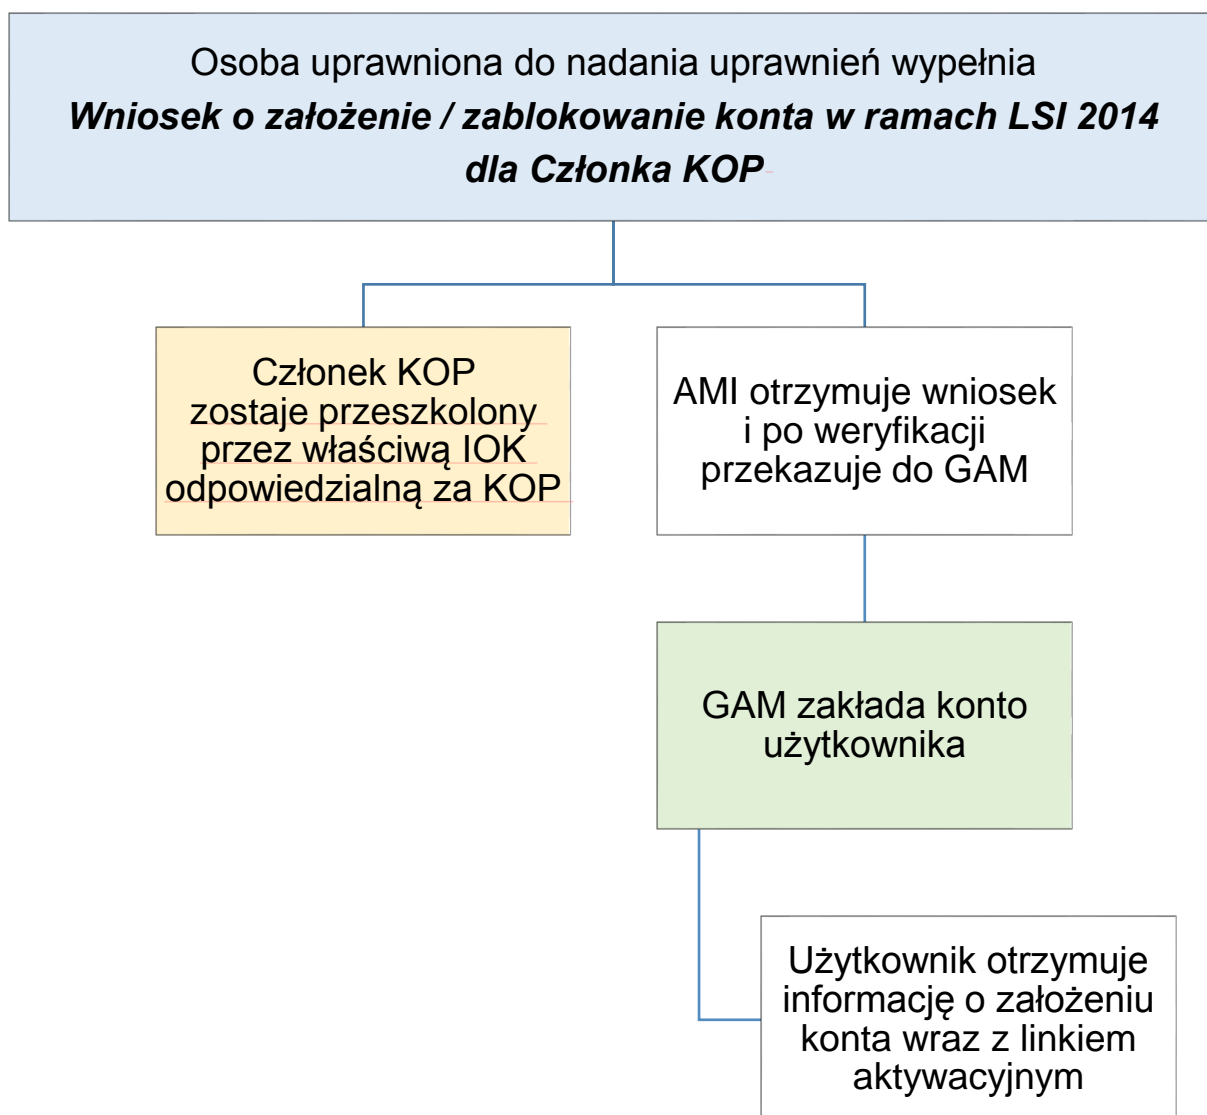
Osoba uprawniona do nadania uprawnień wypełnia
***Wniosek o założenie / zablokowanie konta w ramach LSI 2014 dla Członka KOP***

Członek KOP zostaje przeszkolony przez właściwą IOK odpowiedzialną za KOP

AMI otrzymuje wniosek i po weryfikacji przekazuje do GAM

GAM zakłada konto użytkownika

Użytkownik otrzymuje informację o założeniu konta wraz z linkiem aktywacyjnym